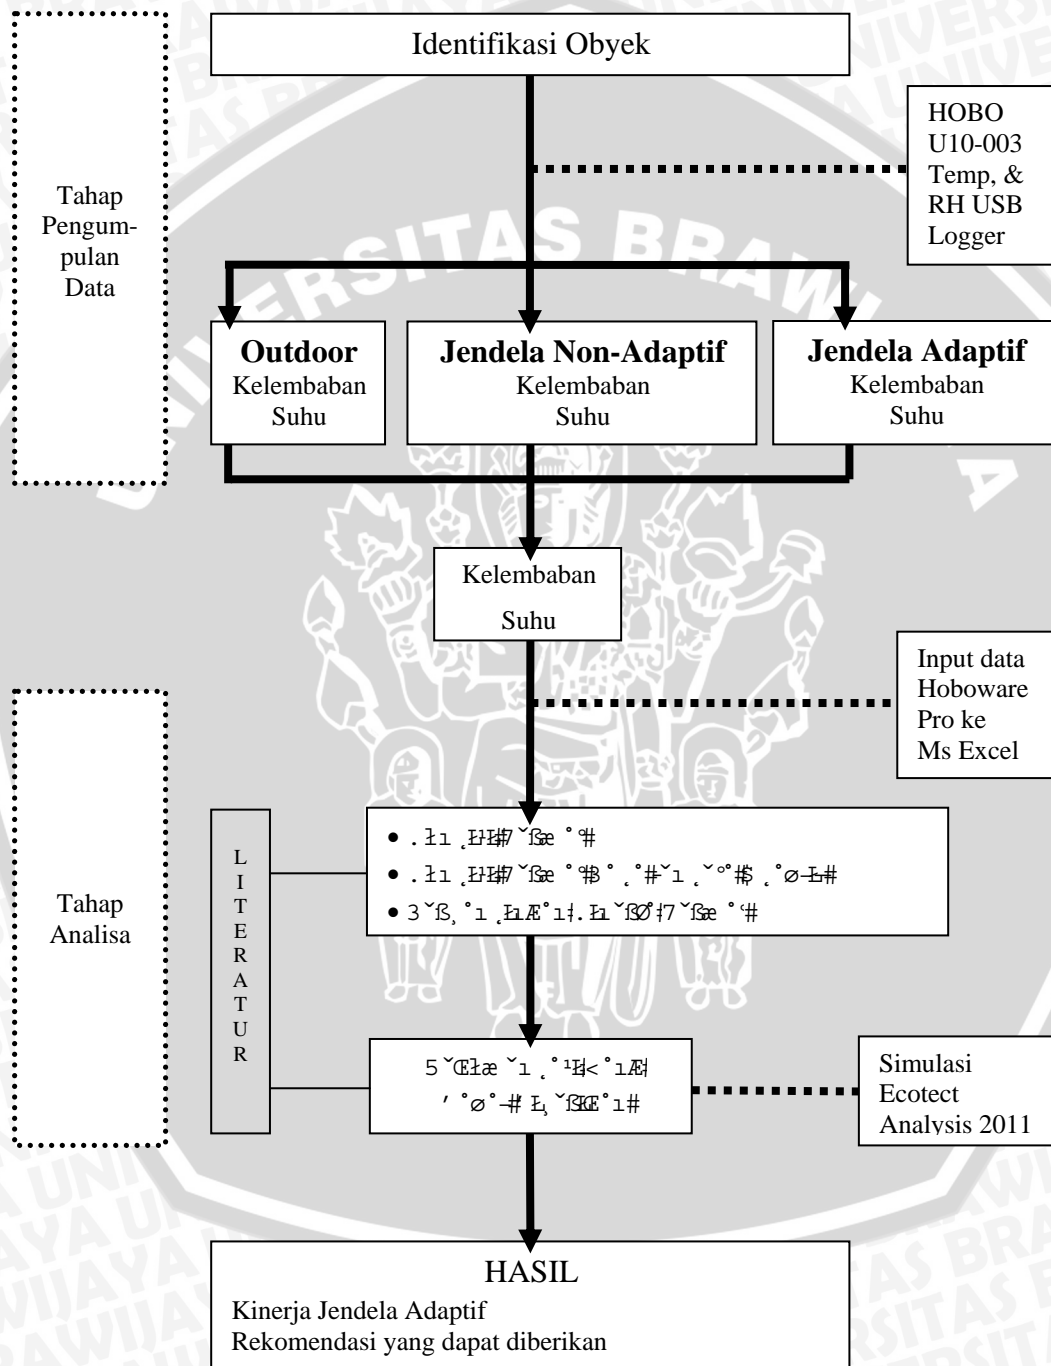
Identifikasi Obyek

HOBO U10-003 Temp, & RH USB Logger

Tahap Pengumpulan Data

**Outdoor**
Kelembaban
Suhu

**Jendela Non-Adaptif**
Kelembaban
Suhu

**Jendela Adaptif**
Kelembaban
Suhu

Kelembaban
Suhu

Input data Hoboware Pro ke Ms Excel

Tahap Analisa

LITERATUR

- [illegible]
- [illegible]
- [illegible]

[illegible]
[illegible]

Simulasi Ecotect Analysis 2011

HASIL
Kinerja Jendela Adaptif
Rekomendasi yang dapat diberikan